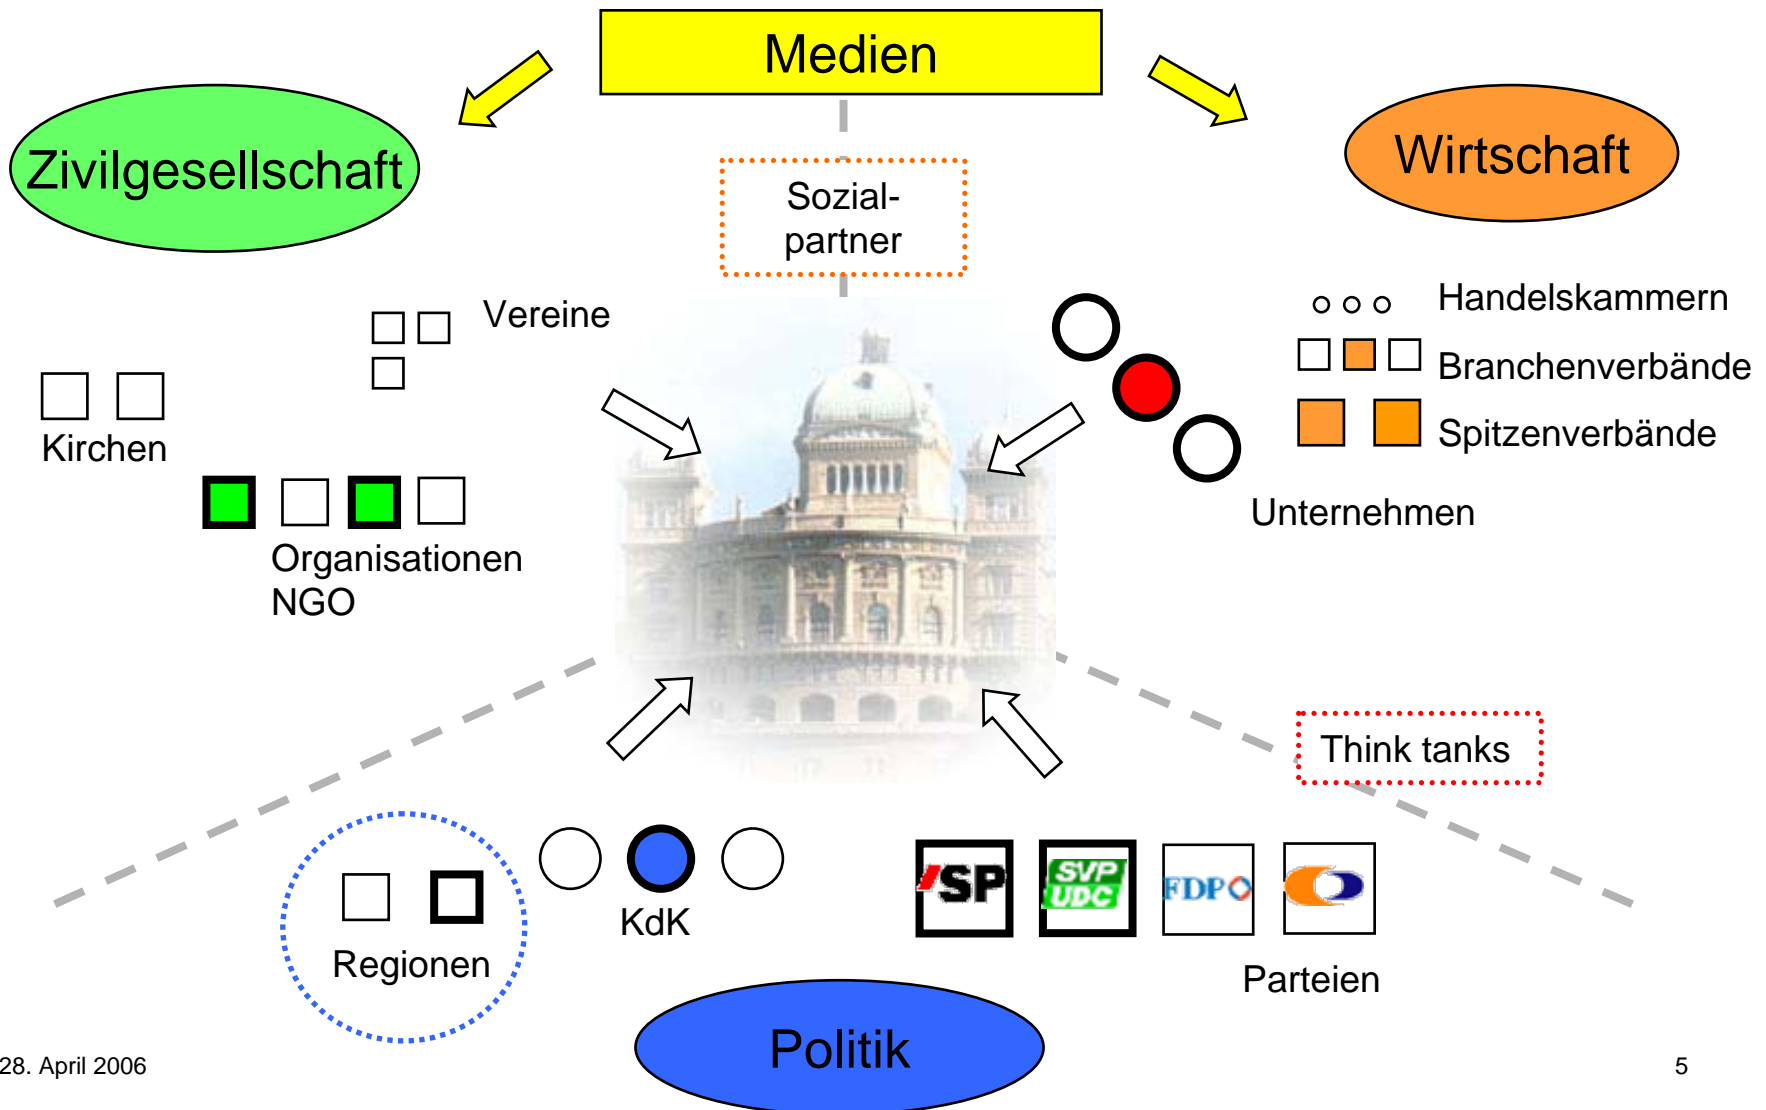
Medien

Zivilgesellschaft

Wirtschaft

Sozialpartner

Vereine

Kirchen

Organisationen
NGO

Handelskammern

Branchenverbände

Spitzenverbände

Unternehmen

Think tanks

Regionen

KdK

SP

SVP
UDC

FDP

Parteien

Politik

28. April 2006

5